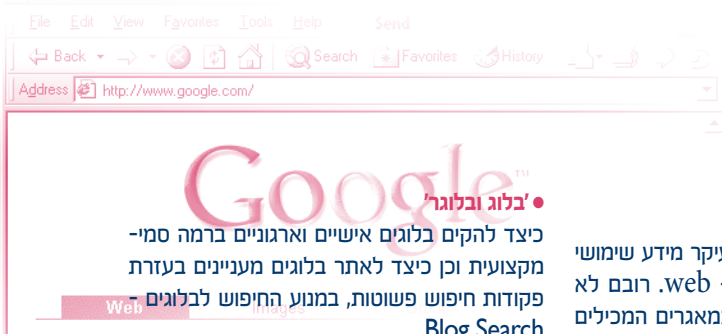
File Edit View Favorites Tools Help Send

Back Search Favorites History

Address http://www.google.com/

Google™

'בלוג ובלוגר'

כיצד להקים בלוגים אישיים וארגוניים ברמה סמי-מקצועית וכן כיצד לאתר בלוגים מעניינים בעזרת פקודות חיפוש פשוטות, במנוע החיפוש לבלוגים - Blog Search

Web Images

עיקר מידע שימושי
- web. רובם לא
מאגרים המכילים